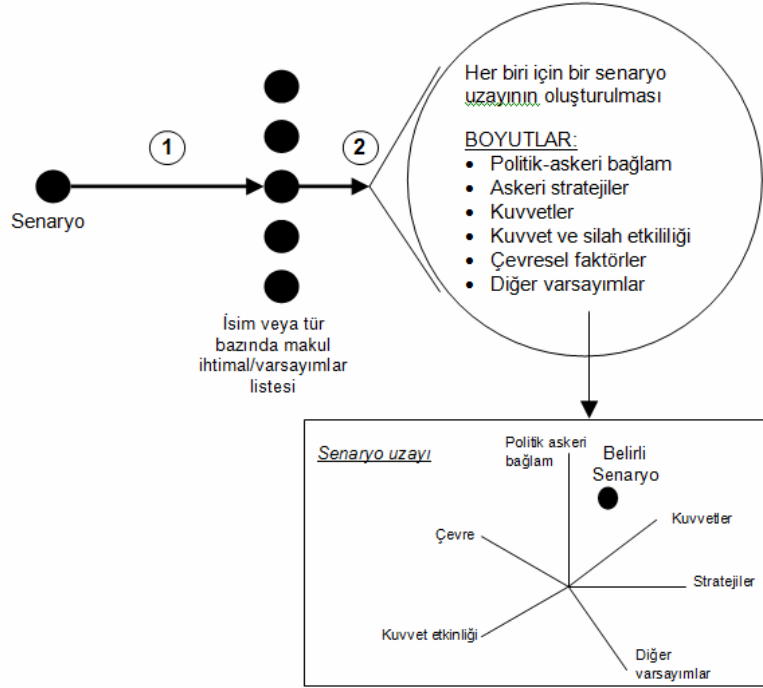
1

2

Senaryo

İsim veya tür bazında makul ihtimal/varsayımlar listesi

Her biri için bir senaryo uzayının oluşturulması

BOYUTLAR:
- Politik-askeri bağlam
- Askeri stratejiler
- Kuvvetler
- Kuvvet ve silah etkililiği
- Çevresel faktörler
- Diğer varsayımlar

Senaryo uzayı

Politik askeri bağlam

Belirli Senaryo

Çevre

Kuvvetler

Stratejiler

Kuvvet etkinliği

Diğer varsayımlar